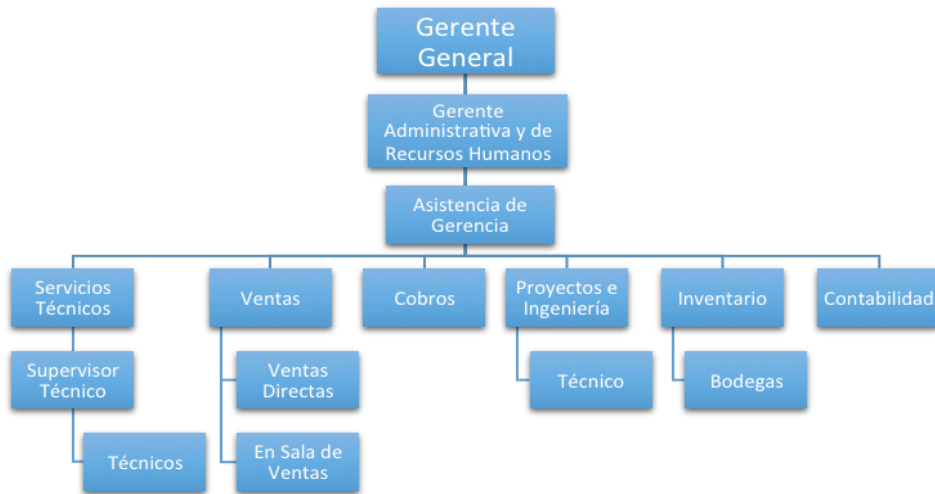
Gerente General

Gerente Administrativa y de Recursos Humanos

Asistencia de Gerencia

Servicios Técnicos

Supervisor Técnico

Técnicos

Ventas

Ventas Directas

En Sala de Ventas

Cobros

Proyectos e Ingeniería

Técnico

Inventario

Bodegas

Contabilidad